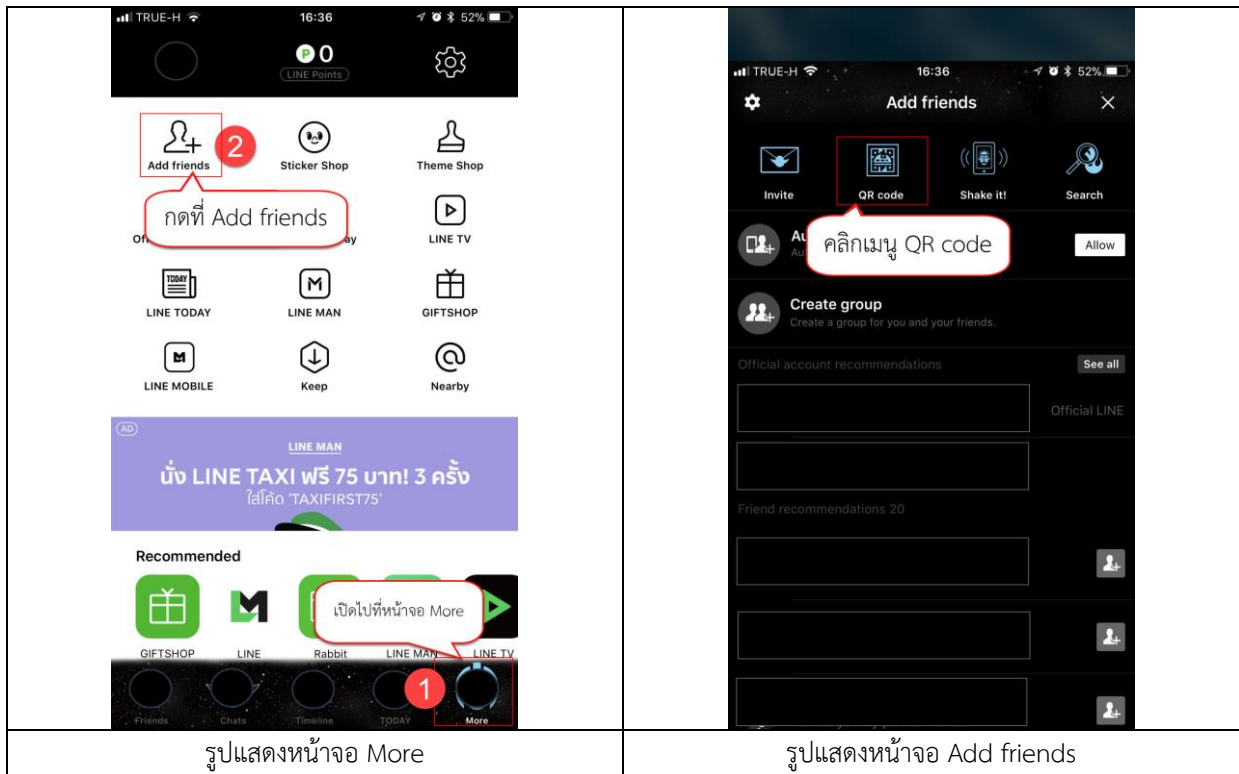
TRUE-H 16:36 52%

0
LINE Points

Add friends 2
Sticker Shop
Theme Shop
กดที่ Add friends
Of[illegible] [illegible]ay
LINE TV
LINE TODAY
LINE MAN
GIFTSHOP
LINE MOBILE
Keep
Nearby

AD
LINE MAN
นั่ง LINE TAXI ฟรี 75 บาท! 3 ครั้ง
ใส่โค้ด 'TAXIFIRST75'

Recommended
เปิดไปที่หน้าจอ More
GIFTSHOP
LINE
Rabbit
LINE MAN
LINE TV
1
Friends
Chats
Timeline
TODAY
More

TRUE-H 16:36 52%
Add friends
Invite
QR code
Shake it!
Search
คลิกเมนู QR code
Au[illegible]
Au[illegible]
Allow
Create group
Create a group for you and your friends.
Official account recommendations
See all
Official LINE
Friend recommendations 20

| รูปแสดงหน้าจอ More | รูปแสดงหน้าจอ Add friends |
|---|---|